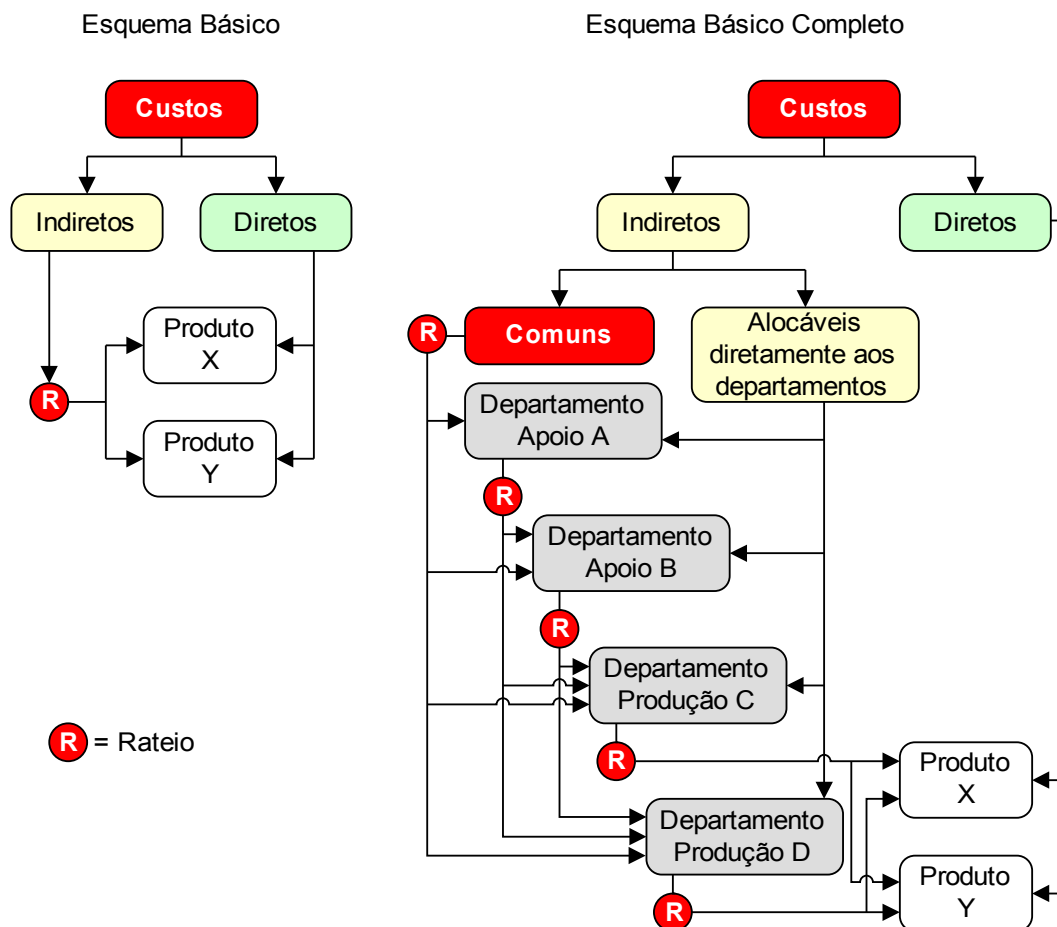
Esquema Básico

Custos

Indiretos

Diretos

R

Produto X

Produto Y

R = Rateio

Esquema Básico Completo

Custos

Indiretos

Diretos

R

Comuns

Alocáveis diretamente aos departamentos

Departamento Apoio A

R

Departamento Apoio B

R

Departamento Produção C

R

Departamento Produção D

R

Produto X

Produto Y